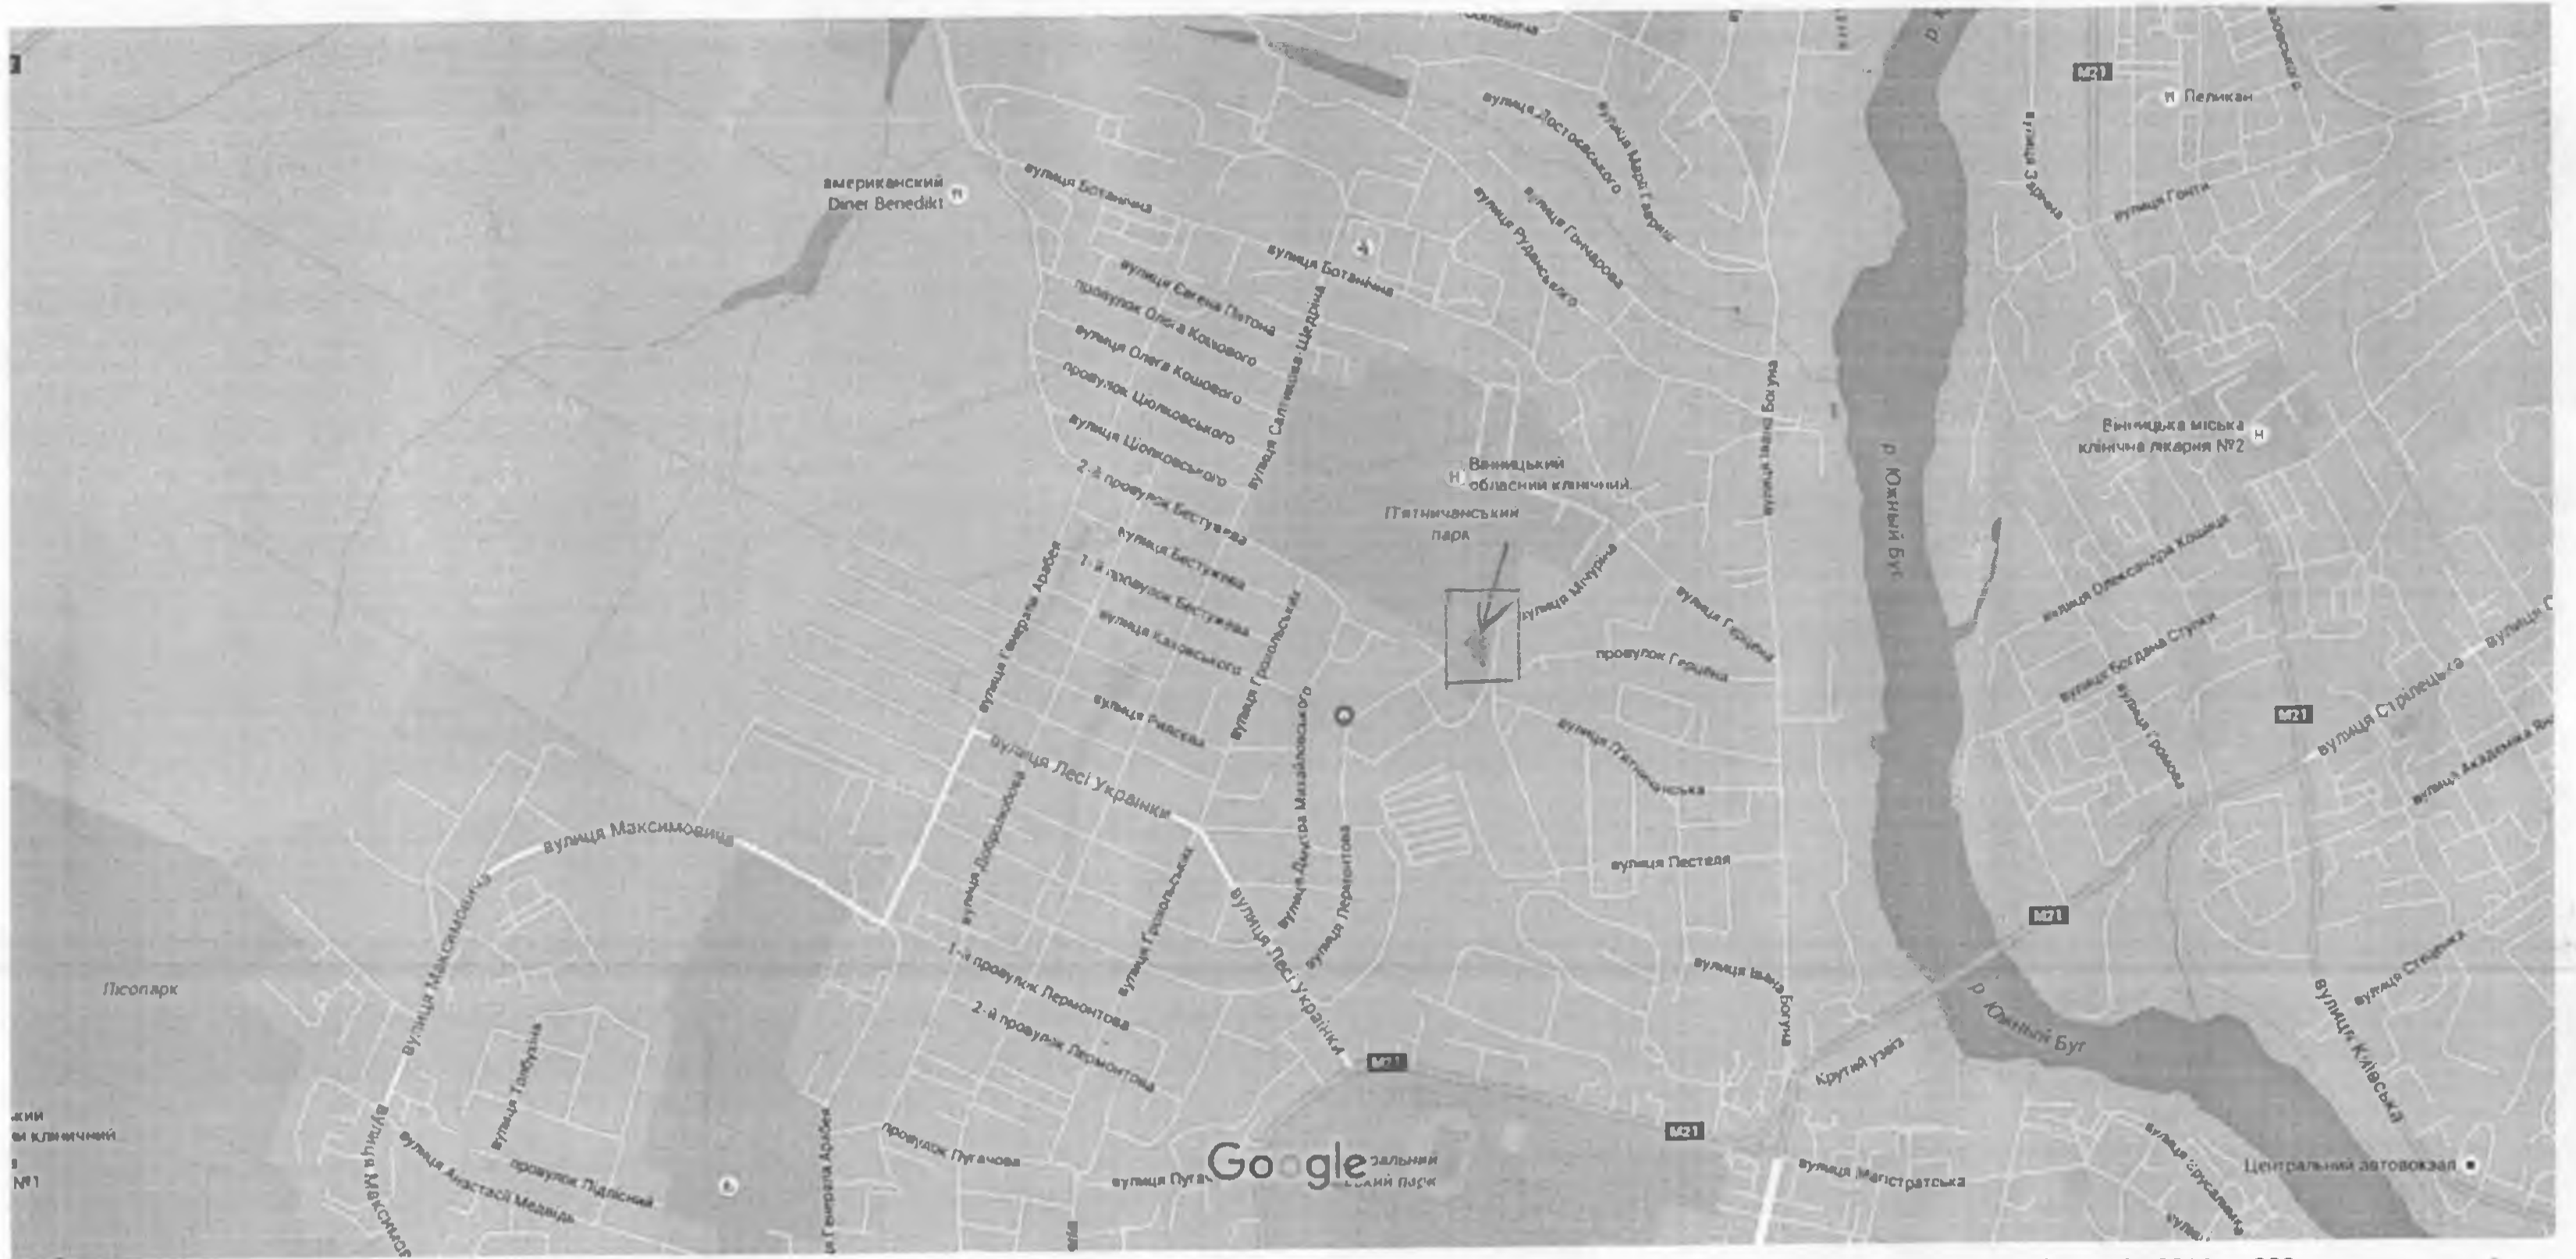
М21
Пеликан
вулиця Достоєвського
вулиця Марії Тарвиш
вулиця Гончарова
вулиця Рудиківського
вулиця Зарічна
вулиця Гонти
американский Diner Benedikt
вулиця Ботанічна
вулиця Ботанічна
вулиця Євгена Пютона
провулок Олега Кошового
вулиця Олега Кошового
провулок Ціолковського
вулиця Ціолковського
вулиця Салтикова-Щедріна
вулиця Івана Богуна
р. Южный Буг
Вінницька міська клінічна лікарня №2
Вінницький обласний клінічний...
П'ятничанський парк
2-й провулок Бестужева
вулиця Бестужева
1-й провулок Бестужева
вулиця Козловського
вулиця Генерала Арабея
вулиця Грибоєдова
вулиця Мічуріна
вулиця Герцена
провулок Герцена
вулиця Олександра Кошиця
вулиця Богдана Струки
вулиця Громова
вулиця Стрілецька
М21
вулиця Академіка Ян...
вулиця Рилєєва
вулиця Дмитра Михайловського
вулиця П'ятничанська
вулиця Лесі Українки
вулиця Добролюбова
вулиця Максимовича
вулиця Пестеля
вулиця Лермонтова
вулиця Грибоєдова
М21
1-й провулок Лермонтова
2-й провулок Лермонтова
вулиця Лесі Українки
вулиця Івана Богуна
р. Южный Буг
вулиця Стеценка
вулиця Київська
Лісопарк
вулиця Максимовича
Крутий узвіз
М21
М21
вулиця Трудова
провулок Пугачова
вулиця Генерала Арабея
...кий ...й клінічний ...№1
вулиця Максимовича
вулиця Анастасії Медведь
провулок Підлісний
вулиця Пугач...
Google
...альний ...ський парк
вулиця Магістратська
вулиця Єрусалимка
Центральний автовокзал